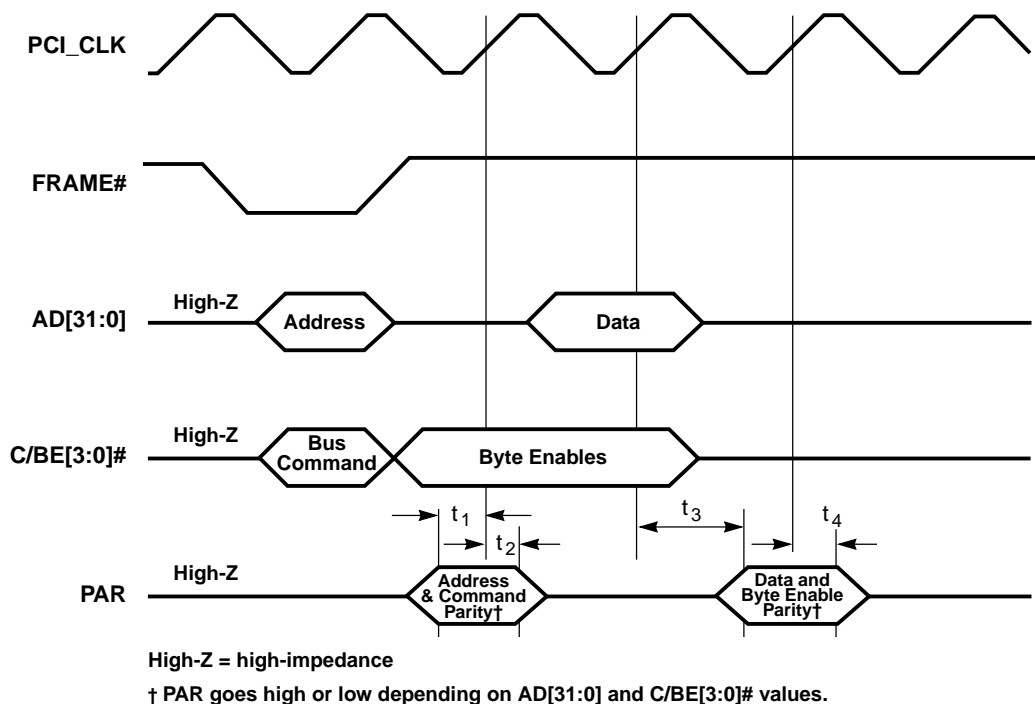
PCI_CLK

FRAME#

AD[31:0]

High-Z

Address

Data

C/BE[3:0]#

High-Z

Bus Command

Byte Enables

$t_1$

$t_2$

$t_3$

$t_4$

PAR

High-Z

Address & Command Parity†

Data and Byte Enable Parity†

High-Z = high-impedance

† PAR goes high or low depending on AD[31:0] and C/BE[3:0]# values.